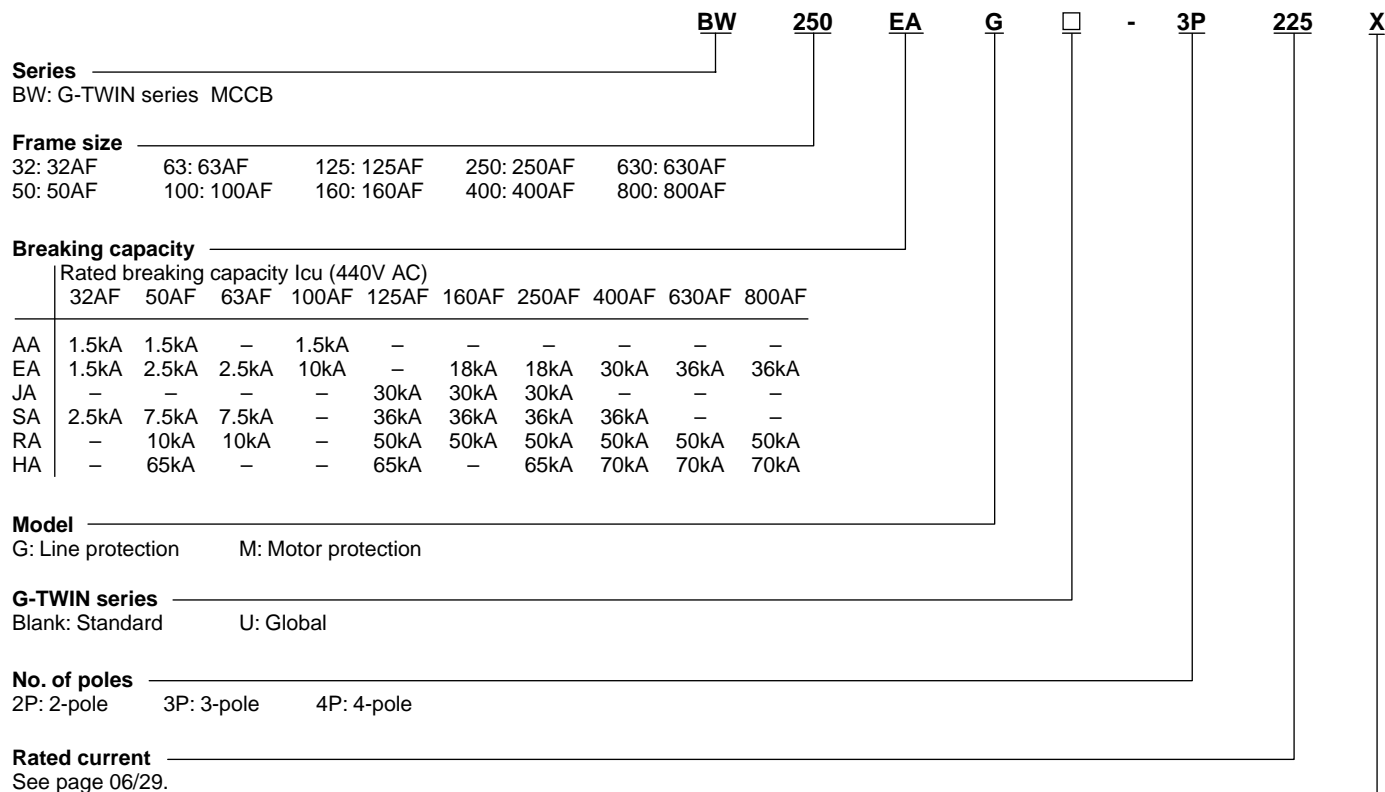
BW 250 EA G □ - 3P 225 X

Series
BW: G-TWIN series MCCB

Frame size
32: 32AF 63: 63AF 125: 125AF 250: 250AF 630: 630AF
50: 50AF 100: 100AF 160: 160AF 400: 400AF 800: 800AF

Breaking capacity

Rated breaking capacity Icu (440V AC)

| | 32AF | 50AF | 63AF | 100AF | 125AF | 160AF | 250AF | 400AF | 630AF | 800AF |
|---|---|---|---|---|---|---|---|---|---|---|
| AA | 1.5kA | 1.5kA | – | 1.5kA | – | – | – | – | – | – |
| EA | 1.5kA | 2.5kA | 2.5kA | 10kA | – | 18kA | 18kA | 30kA | 36kA | 36kA |
| JA | – | – | – | – | 30kA | 30kA | 30kA | – | – | – |
| SA | 2.5kA | 7.5kA | 7.5kA | – | 36kA | 36kA | 36kA | 36kA | – | – |
| RA | – | 10kA | 10kA | – | 50kA | 50kA | 50kA | 50kA | 50kA | 50kA |
| HA | – | 65kA | – | – | 65kA | – | 65kA | 70kA | 70kA | 70kA |

Model
G: Line protection M: Motor protection

G-TWIN series
Blank: Standard U: Global

No. of poles
2P: 2-pole 3P: 3-pole 4P: 4-pole

Rated current
See page 06/29.